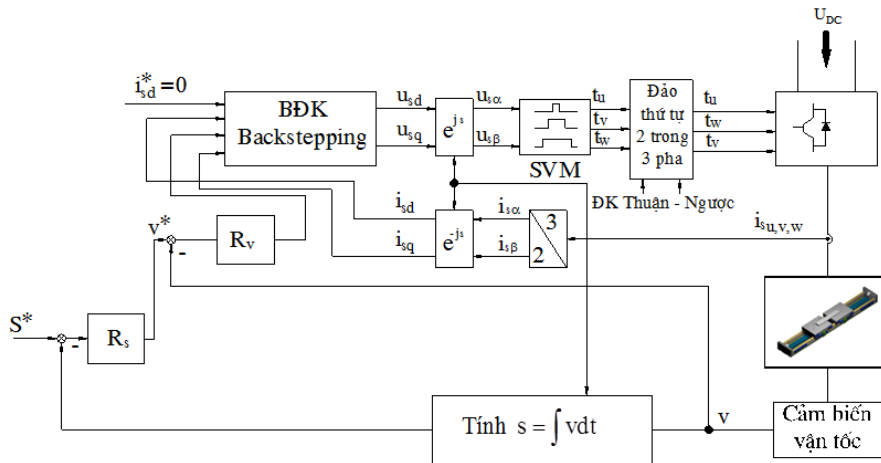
$U_{DC}$

$i_{sd}^{*}=0$

BĐK Backstepping

$u_{sd}$

$u_{sq}$

$e^{js}$

$u_{s\alpha}$

$u_{s\beta}$

SVM

$t_u$

$t_v$

$t_w$

Đảo thứ tự 2 trong 3 pha

$t_u$

$t_w$

$t_v$

ĐK Thuận - Ngược

$i_{sd}$

$i_{sq}$

$e^{-js}$

$i_{s\alpha}$

$i_{s\beta}$

3

2

$i_{su,v,w}$

$v^*$

$R_v$

-

$S^*$

$R_s$

-

Tính $s=\int vdt$

v

Cảm biến vận tốc